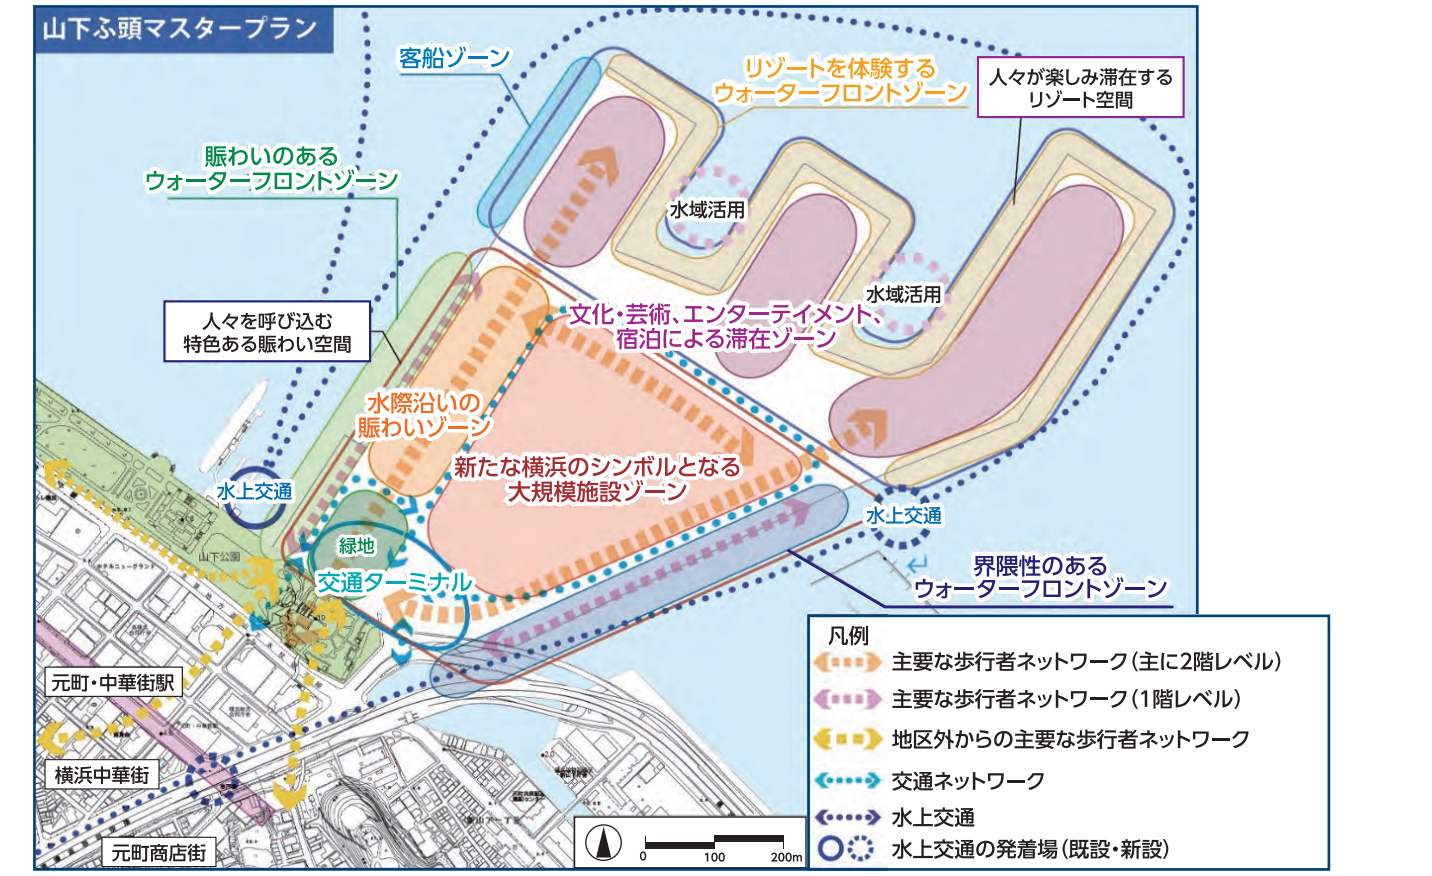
山下ふ頭マスタープラン

客船ゾーン

リゾートを体験する
ウォーターフロントゾーン

人々が楽しみ滞在する
リゾート空間

賑わいのある
ウォーターフロントゾーン

水域活用

水域活用

人々を呼び込む
特色ある賑わい空間

文化・芸術、エンターテイメント、
宿泊による滞在ゾーン

水際沿いの
賑わいゾーン

新たな横浜のシンボルとなる
大規模施設ゾーン

水上交通

水上交通

緑地

交通ターミナル

界隈性のある
ウォーターフロントゾーン

山下公園

元町・中華街駅

横浜中華街

元町商店街

0 100 200m

凡例
主要な歩行者ネットワーク（主に2階レベル）
主要な歩行者ネットワーク（1階レベル）
地区外からの主要な歩行者ネットワーク
交通ネットワーク
水上交通
水上交通の発着場（既設・新設）